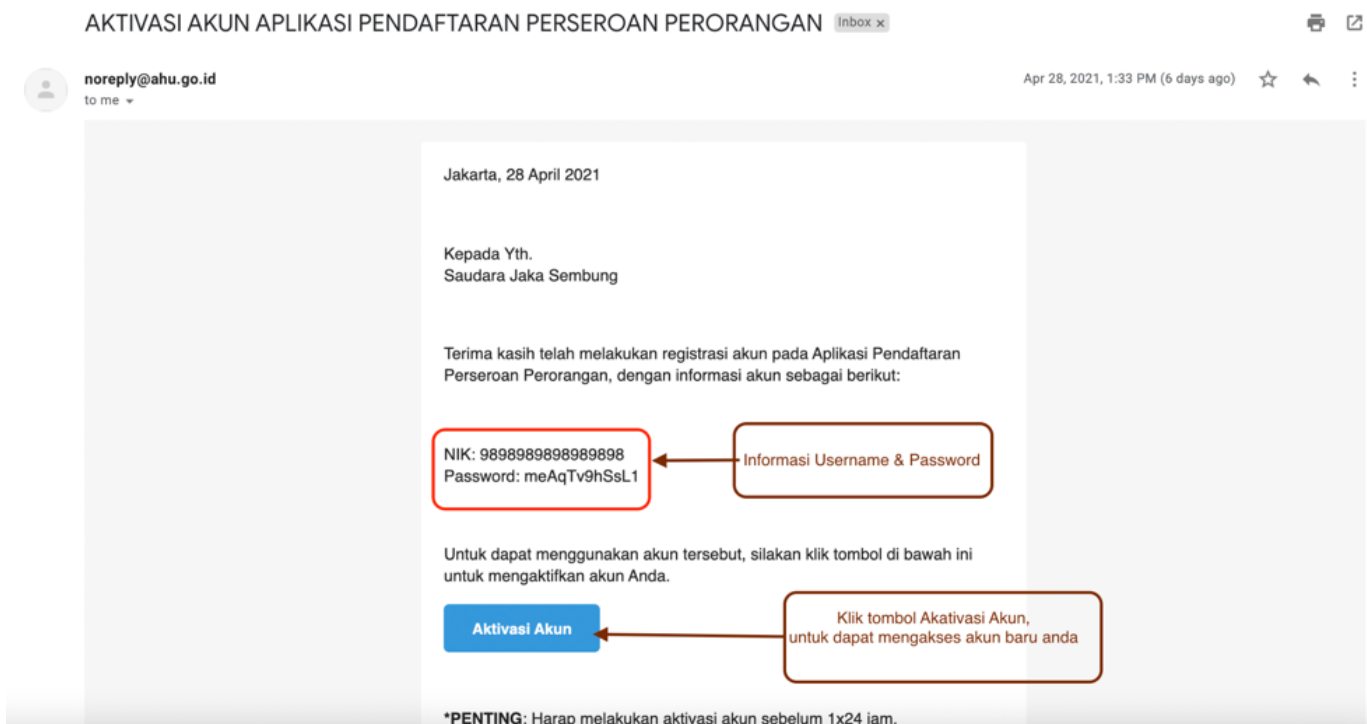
AKTIVASI AKUN APLIKASI PENDAFTARAN PERSEROAN PERORANGAN Inbox ×

noreply@ahu.go.id
to me

Apr 28, 2021, 1:33 PM (6 days ago)

Jakarta, 28 April 2021

Kepada Yth.
Saudara Jaka Sembung

Terima kasih telah melakukan registrasi akun pada Aplikasi Pendaftaran Perseroan Perorangan, dengan informasi akun sebagai berikut:

NIK: 9898989898989898
Password: meAqTv9hSsL1

Informasi Username & Password

Untuk dapat menggunakan akun tersebut, silakan klik tombol di bawah ini untuk mengaktifkan akun Anda.

Aktivasi Akun

Klik tombol Akativasi Akun, untuk dapat mengakses akun baru anda

*PENTING: Harap melakukan aktivasi akun sebelum 1x24 jam.